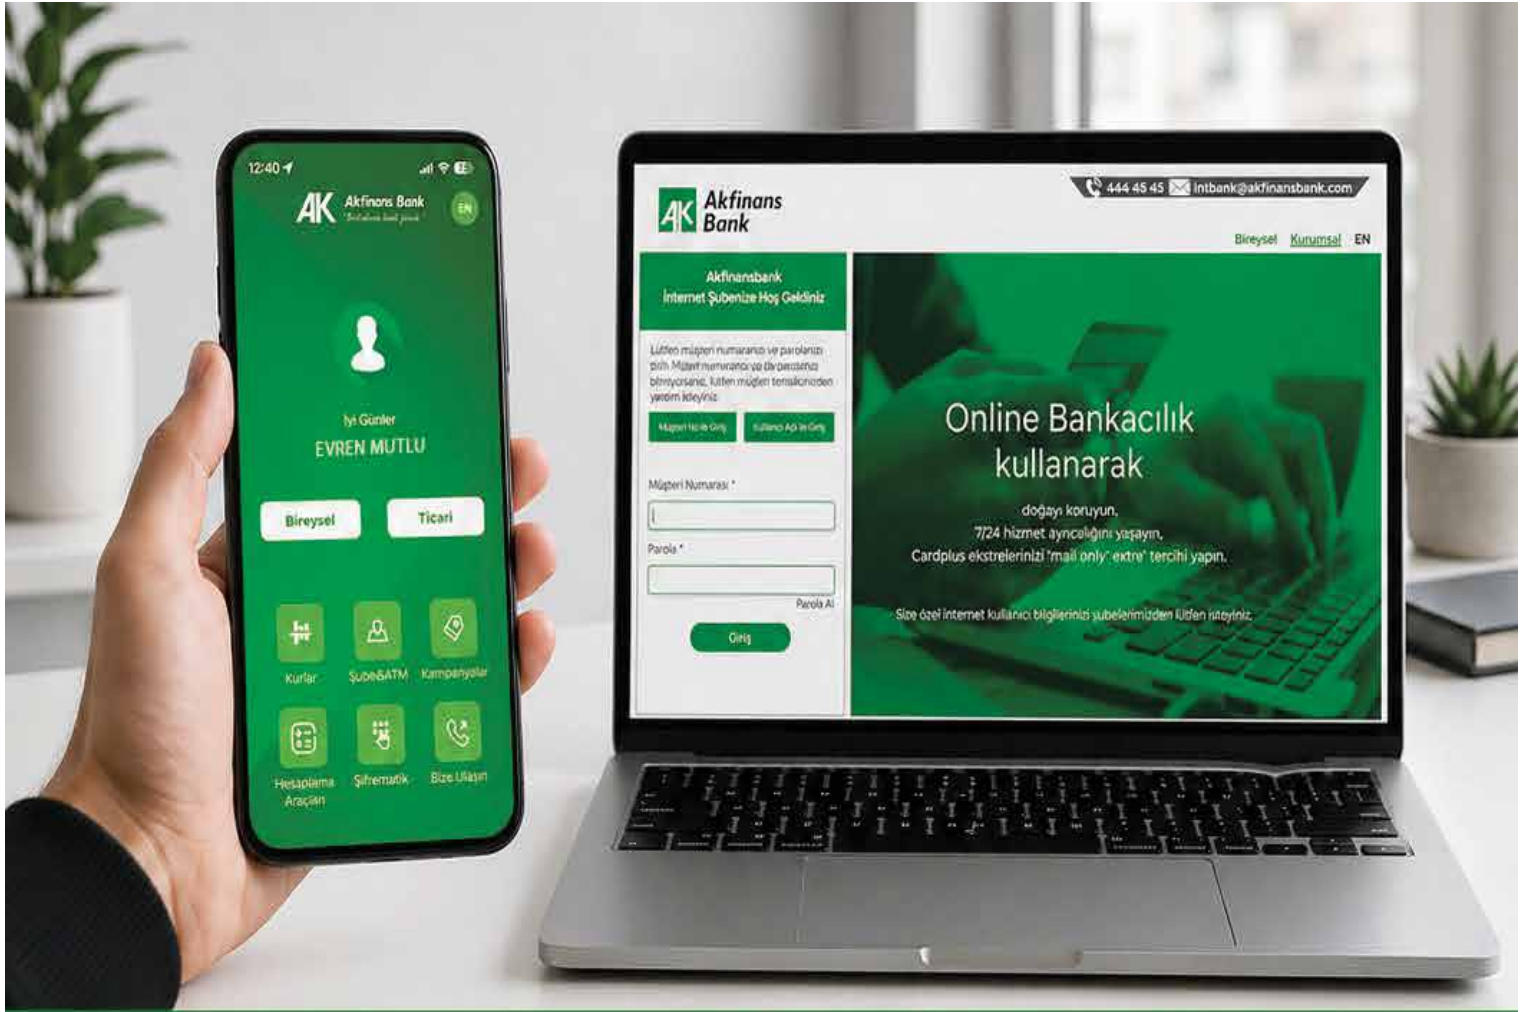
12:40

AK Akfinans Bank

EN

İyi Günler
EVREN MUTLU

Bireysel
Ticari

Kurlar
Şube&ATM
Kampanyalar

Hesaplama Araçları
Şifrematik
Bize Ulaşın

AK Akfinans Bank

444 45 45 intbank@akfinansbank.com

Bireysel Kurumsal EN

Akfinansbank
İnternet Şubenize Hoş Geldiniz

Lütfen müşteri numaranızı ve parolanızı girin. Müşteri numaranızı ya da parolanızı bilmiyorsanız, lütfen müşteri temsilcinizden yardım isteyiniz.

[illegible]
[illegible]

Müşteri Numarası *

Parola *

Parola Al

Giriş

Online Bankacılık kullanarak

doğayı koruyun,
7/24 hizmet ayrıcalığını yaşayın,
Cardplus ekstrelerinizi "mail only" extre' tercihi yapın.

Size özel internet kullanıcı bilgilerinizi şubelerimizden lütfen isteyiniz.